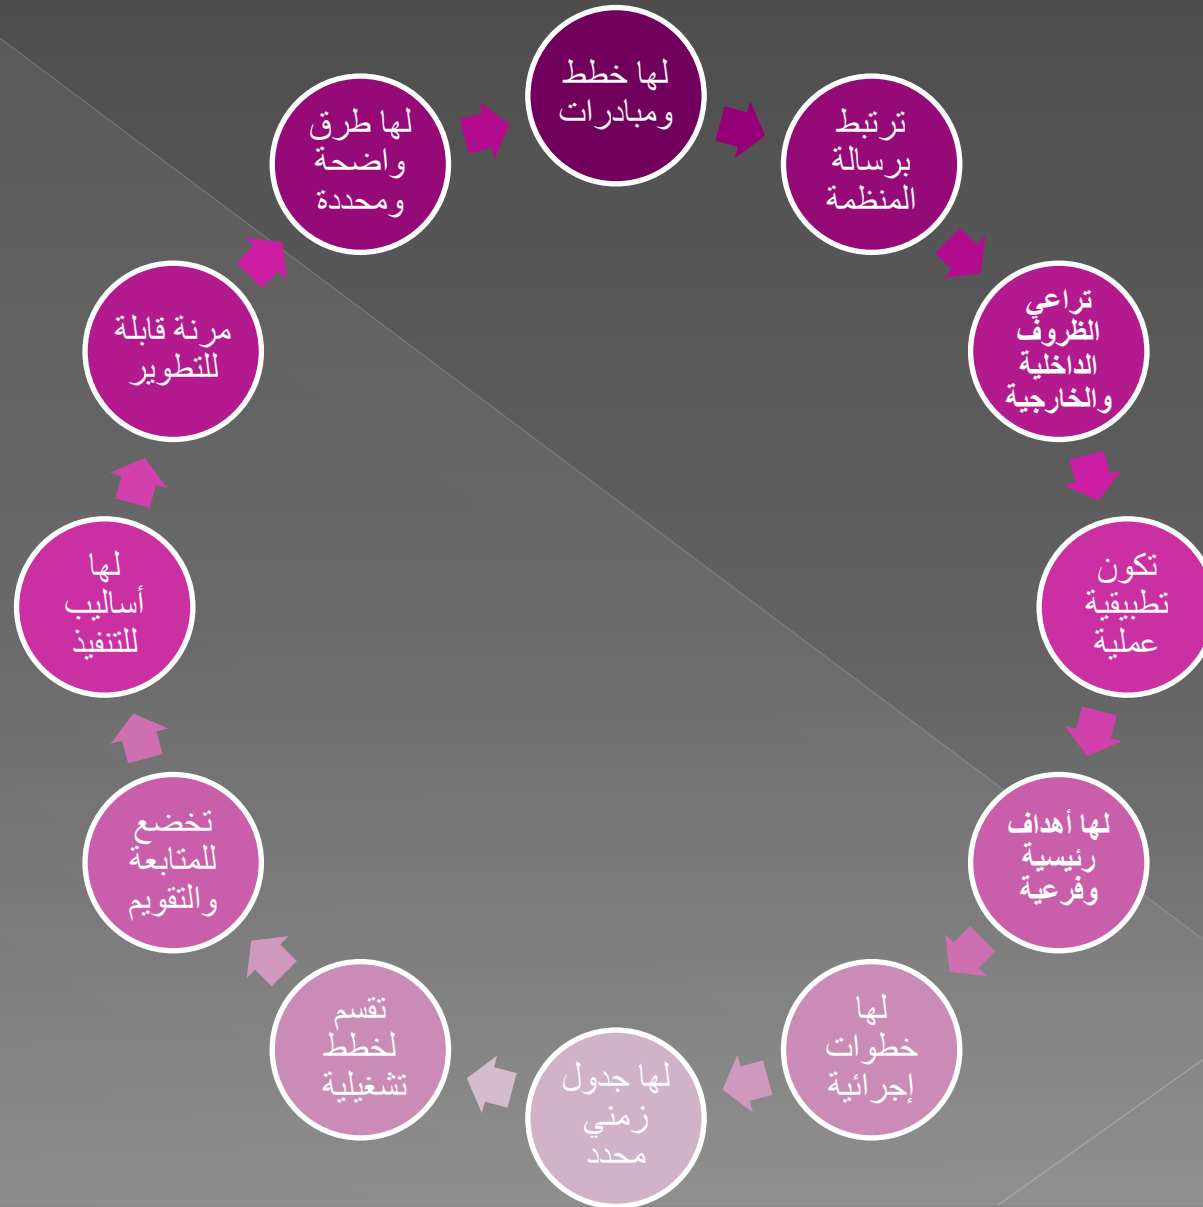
لها خطط ومبادرات

ترتبط برسالة المنظمة

تراعي الظروف الداخلية والخارجية

تكون تطبيقية عملية

لها أهداف رئيسية وفرعية

لها خطوات إجرائية

لها جدول زمني محدد

تقسم لخطط تشغيلية

تخضع للمتابعة والتقويم

لها أساليب للتنفيذ

مرنة قابلة للتطوير

لها طرق واضحة ومحددة